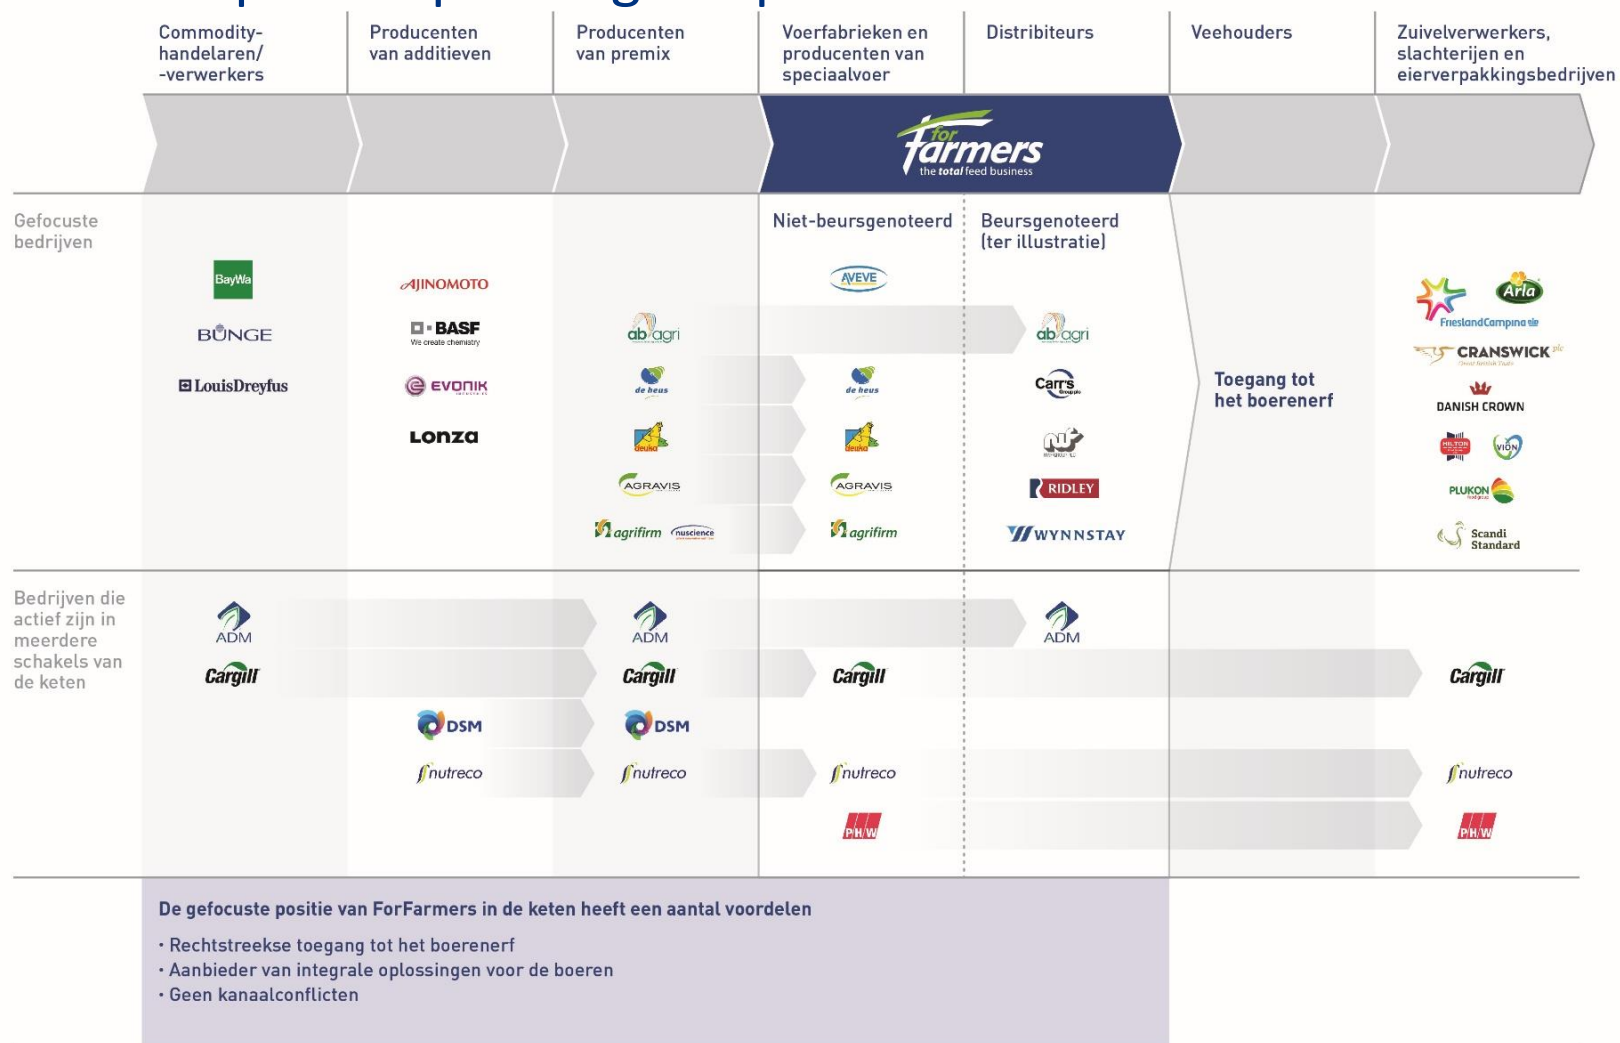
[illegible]

| | Commodity-handelaren/-verwerkers | Producenten van additieven | Producenten van premix | Voerfabrieken en producenten van speciaalvoer | Distribiteurs | Veehouders | Zuivelverwerkers, slachterijen en eierverpakkingsbedrijven |
|---|---|---|---|---|---|---|---|

for farmers
the total feed business

Gefocuste bedrijven

Niet-beursgenoteerd

Beursgenoteerd (ter illustratie)

BayWa
BUNGE
LouisDreyfus

AJINOMOTO
BASF
We create chemistry
EVONIK
Lonza

ab agri
de heus
deuka
AGRAVIS
agrifirm
nuscience

AVEVE
de heus
deuka
AGRAVIS
agrifirm

ab agri
Carr's
RIDLEY
WYNNSTAY

Toegang tot het boerenerf

Arla
FrieslandCampina
CRANSWICK plc
DANISH CROWN
HILTON
VION
PLUKON
Scandi Standard

Bedrijven die actief zijn in meerdere schakels van de keten

ADM
Cargill
ADM
Cargill
DSM
nutreco
DSM
nutreco
Cargill
nutreco
PHW
ADM
Cargill
nutreco
PHW

De gefocuste positie van ForFarmers in de keten heeft een aantal voordelen
· Rechtstreekse toegang tot het boerenerf
· Aanbieder van integrale oplossingen voor de boeren
· Geen kanaalconflicten